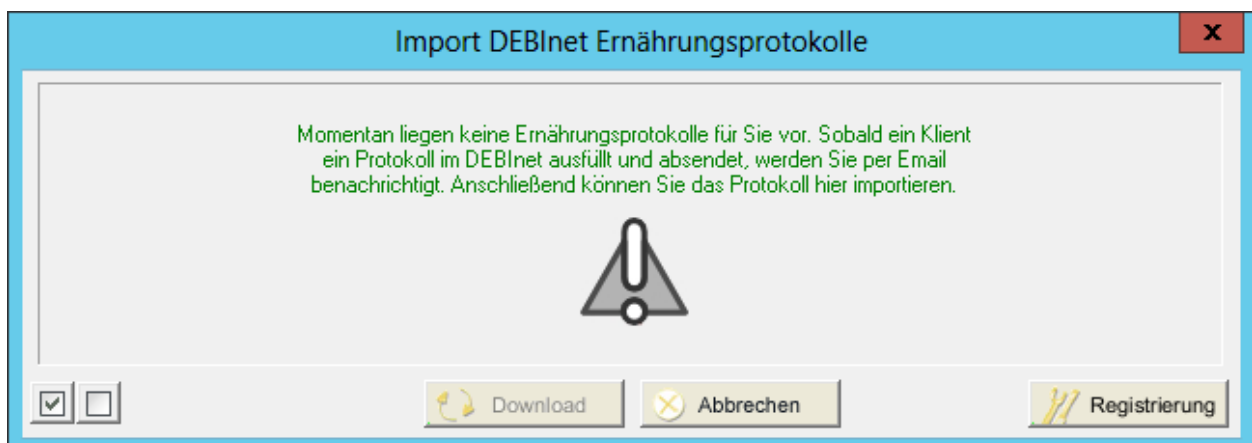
Import DEBInet Ernährungsprotokolle

x

Momentan liegen keine Ernährungsprotokolle für Sie vor. Sobald ein Klient ein Protokoll im DEBInet ausfüllt und absendet, werden Sie per Email benachrichtigt. Anschließend können Sie das Protokoll hier importieren.

Download

Abbrechen

Registrierung